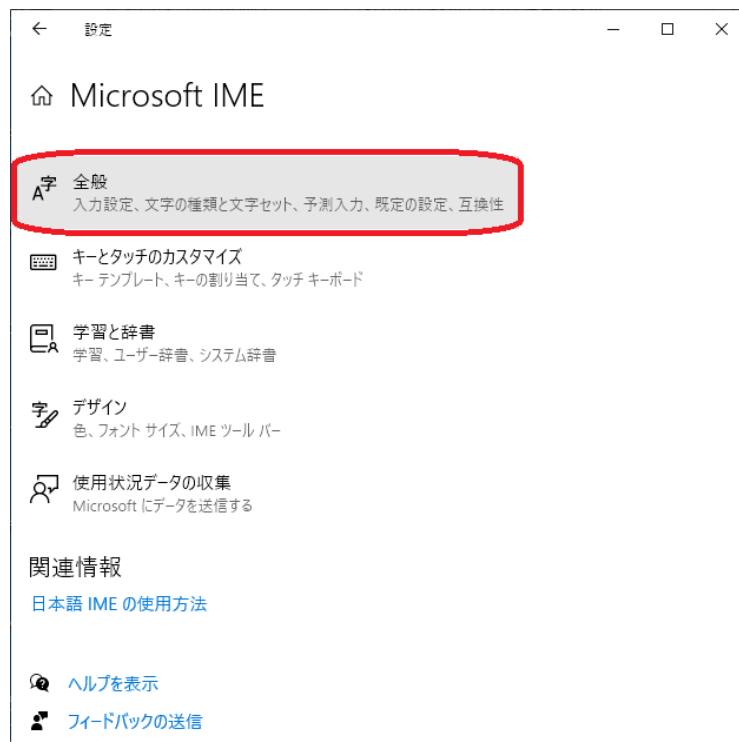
← 設定

Microsoft IME

全般
入力設定、文字の種類と文字セット、予測入力、既定の設定、互換性

キーとタッチのカスタマイズ
キー テンプレート、キーの割り当て、タッチ キーボード

学習と辞書
学習、ユーザー辞書、システム辞書

デザイン
色、フォント サイズ、IME ツール バー

使用状況データの収集
Microsoft にデータを送信する

関連情報

日本語 IME の使用方法

ヘルプを表示

フィードバックの送信